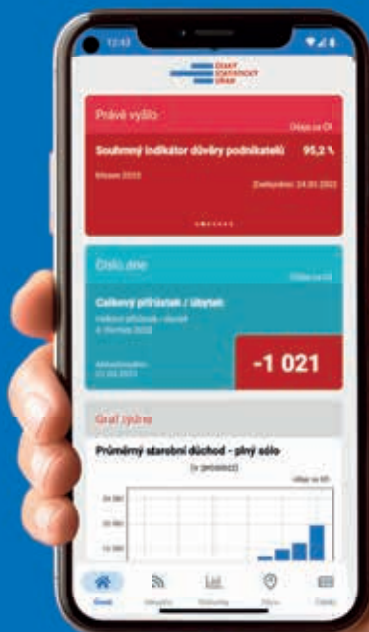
12:43

ČESKÝ STATISTICKÝ ÚŘAD

Právě vyšlo

Souhrnný indikátor důvěry podnikatelů 95,2 %

Číslo dne

Celkový přírůstek / úbytek

-1 021

Graf týdne

Průměrný starobní důchod - plný sólo

(v prosinci)

24 000

20 000

16 000

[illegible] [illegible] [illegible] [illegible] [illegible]